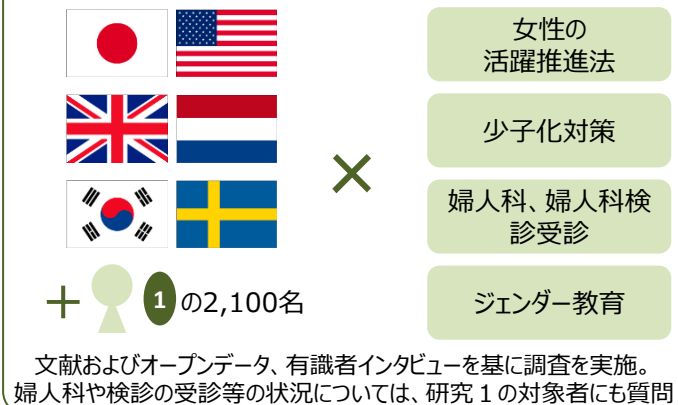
女性の
活躍推進法

少子化対策

婦人科、婦人科検診受診

ジェンダー教育

×

＋ 1 の2,100名

文献およびオープンデータ、有識者インタビューを基に調査を実施。
婦人科や検診の受診等の状況については、研究１の対象者にも質問